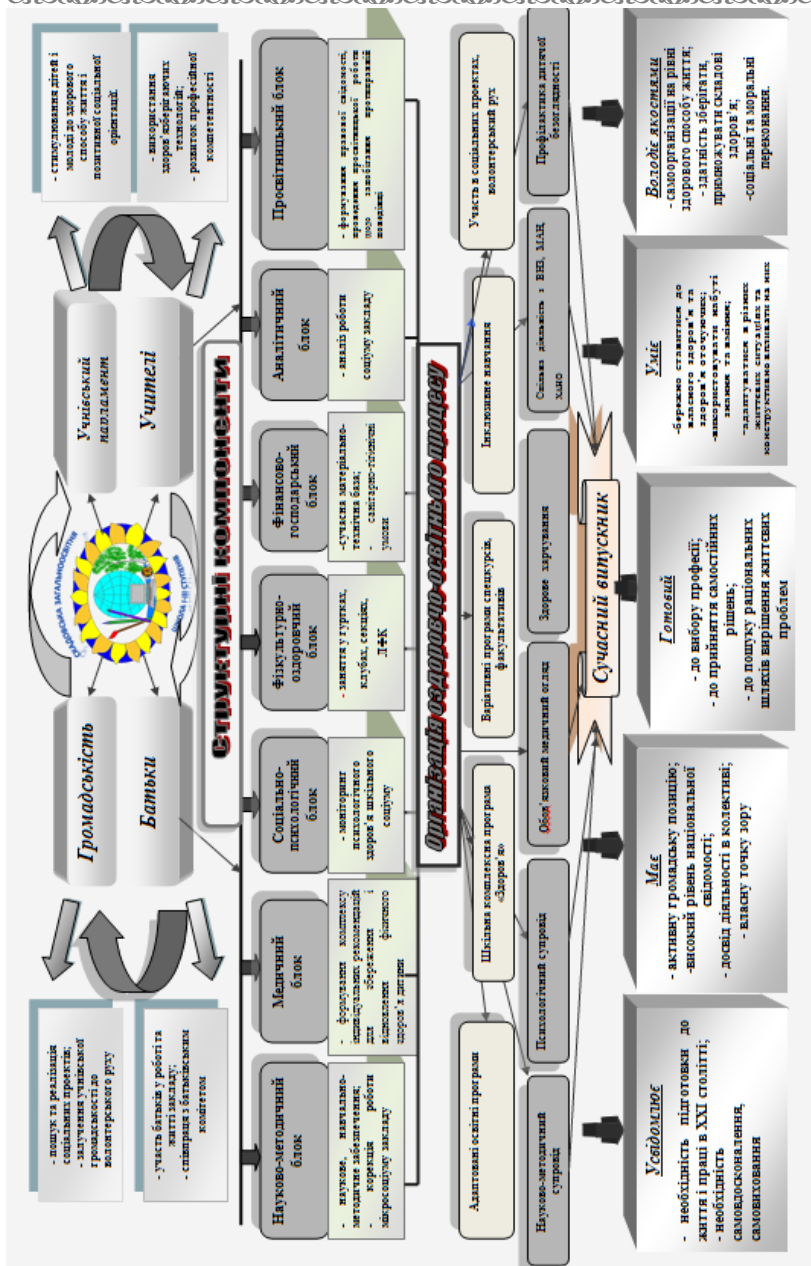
- стимулювання дітей і молоді до здорового способу життя і позитивної соціальної орієнтації

- використання здоров'язберігаючих технологій;
- розвиток професійної компетентності

Учнівський парламент

Учителі

Громадськість

Батьки

- пошук та реалізація соціальних проектів;
- залучення учнівської громадськості до волонтерського руху

- участь батьків у роботі та житті закладу;
- співпраця з батьківським комітетом

Структурні компоненти

Просвітницький блок

- формування правової свідомості, проведення просвітницької роботи щодо запобігання протиправній поведінці

Аналітичний блок

- аналіз роботи соціуму закладу

Фінансово-господарський блок

- сучасна матеріально-технічна база;
- санітарно-гігієнічні умови

Фізкультурно-оздоровчий блок

- заняття у гуртках, клубах, секціях, ДЮК

Соціально-психологічний блок

- моніторинг психологічного здоров'я шкільного соціуму

Медичний блок

- формування комплексу індивідуальних рекомендацій для збереження і підвищення фізичного здоров'я дитини

Науково-методичний блок

- наукове, навчально-методичне забезпечення;
- корекція роботи мікросоціуму закладу

Організація оздоровчо-освітнього процесу

Участь в соціальних проектах, волонтерський рух

Профілактика дитячої бездоглядності

Інклюзивне навчання

Спільна діяльність з ВНЗ, МАН, ХАНО

Варіативні програми спецкурсів, факультативів

Здорове харчування

Шкільна комплексна програма «Здоров'я»

Обов'язковий медичний огляд

Психологічний супровід

Адаптовані освітні програми

Науково-методичний супровід

Сучасний випускник

Володіє якостями
- самоорганізації на рівні здорового способу життя;
- здатність зберігати, примножувати складові здоров'я;
-соціальні та моральні переконання.

Уміє
-бережно ставитися до власного здоров'я та здоров'я оточуючих;
-використовувати набуті знання та вміння;
-адаптуватися в різних життєвих ситуаціях та конструктивно виходити з них

Готовий
- до вибору професії;
- до прийняття самостійних рішень;
- до пошуку раціональних шляхів вирішення життєвих проблем

Має
- активну громадську позицію;
-високий рівень національної свідомості;
- досвід діяльності в колективі;
- власну точку зору

Усвідомлює
- необхідність підготовки до життя і праці в XXI столітті;
- необхідність самовдосконалення, самовиховання